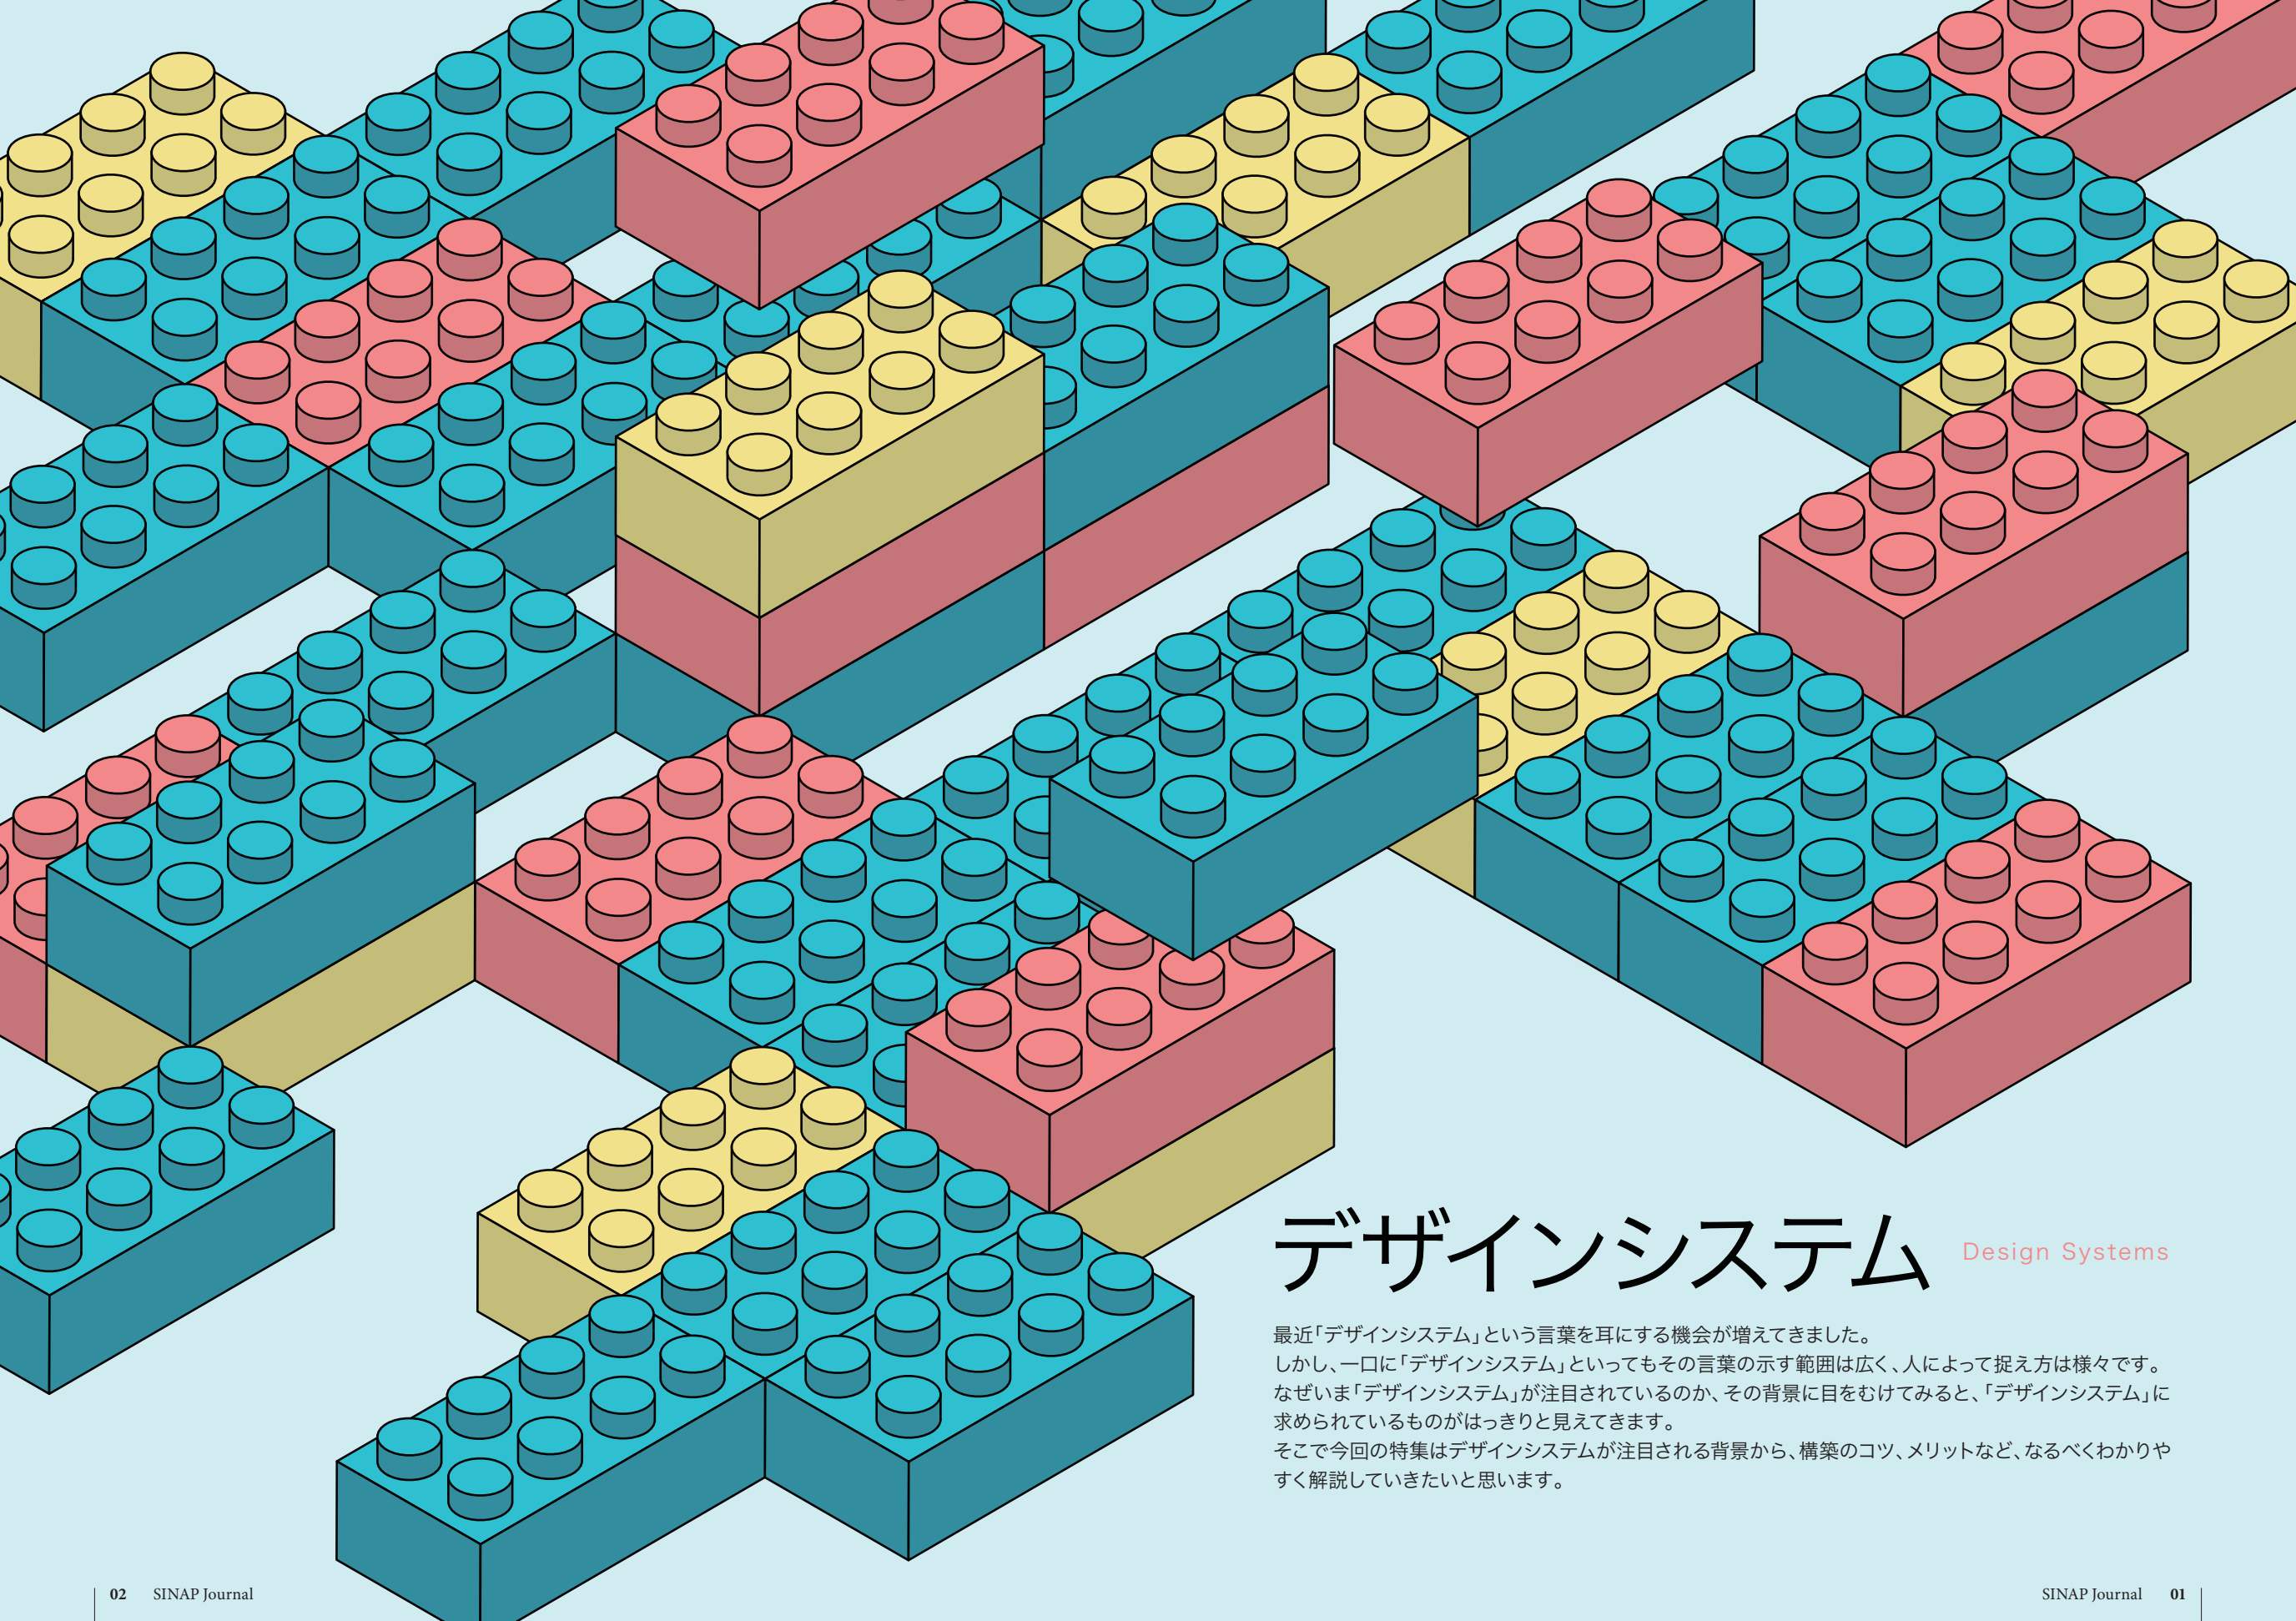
デザインシステム Design Systems

最近「デザインシステム」という言葉を耳にする機会が増えてきました。
しかし、一口に「デザインシステム」といってもその言葉の示す範囲は広く、人によって捉え方は様々です。
なぜいま「デザインシステム」が注目されているのか、その背景に目をむけてみると、「デザインシステム」に求められているものがはっきりと見えてきます。
そこで今回の特集はデザインシステムが注目される背景から、構築のコツ、メリットなど、なるべくわかりやすく解説していきたいと思います。

02 SINAP Journal

SINAP Journal 01